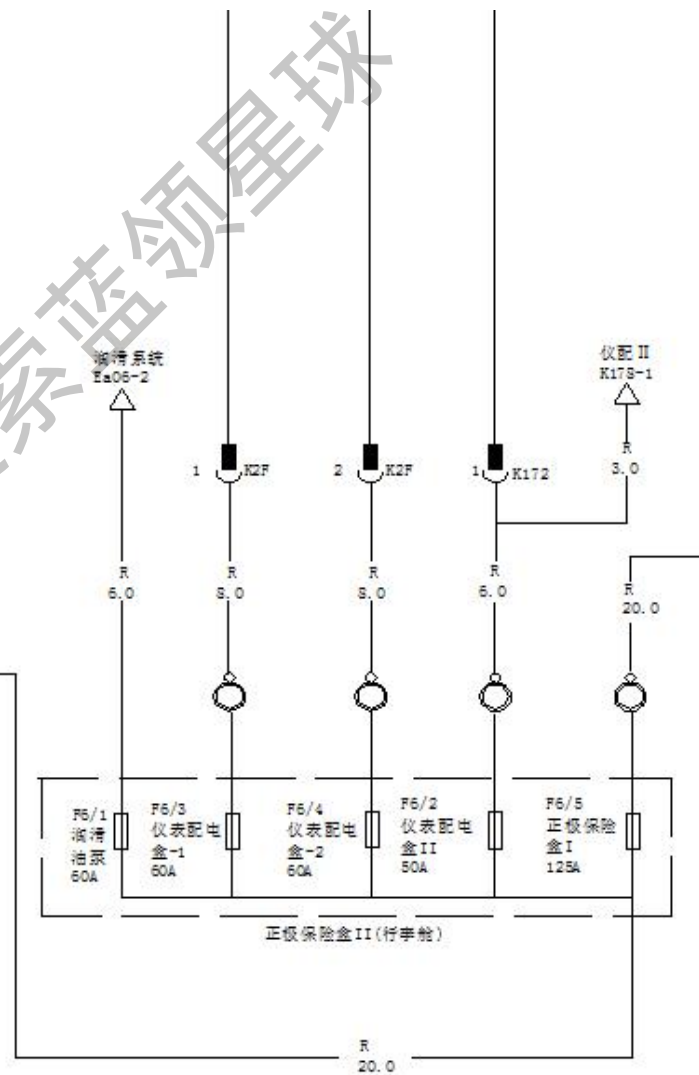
家蓝领星球

润滑系统
Fa06-2

仪配 II
K17S-1

R
3.0

1 K2F

2 K2F

1 K172

R
6.0

R
8.0

R
8.0

R
6.0

R
20.0

F6/1
润滑
油泵
60A

F6/3
仪表配电
盒-1
60A

F6/4
仪表配电
盒-2
60A

F6/2
仪表配电
盒II
50A

F6/5
正极保险
盒I
125A

正极保险盒II(行李舱)

R
20.0